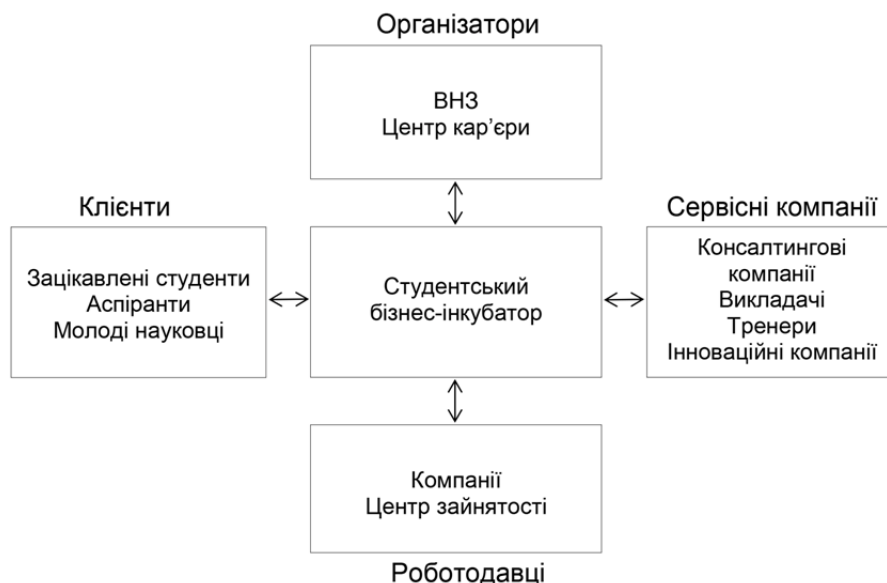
Організатори

ВНЗ
Центр кар’єри

Клієнти

Зацікавлені студенти
Аспіранти
Молоді науковці

Студентський бізнес-інкубатор

Сервісні компанії

Консалтингові компанії
Викладачі
Тренери
Інноваційні компанії

Компанії
Центр зайнятості

Роботодавці